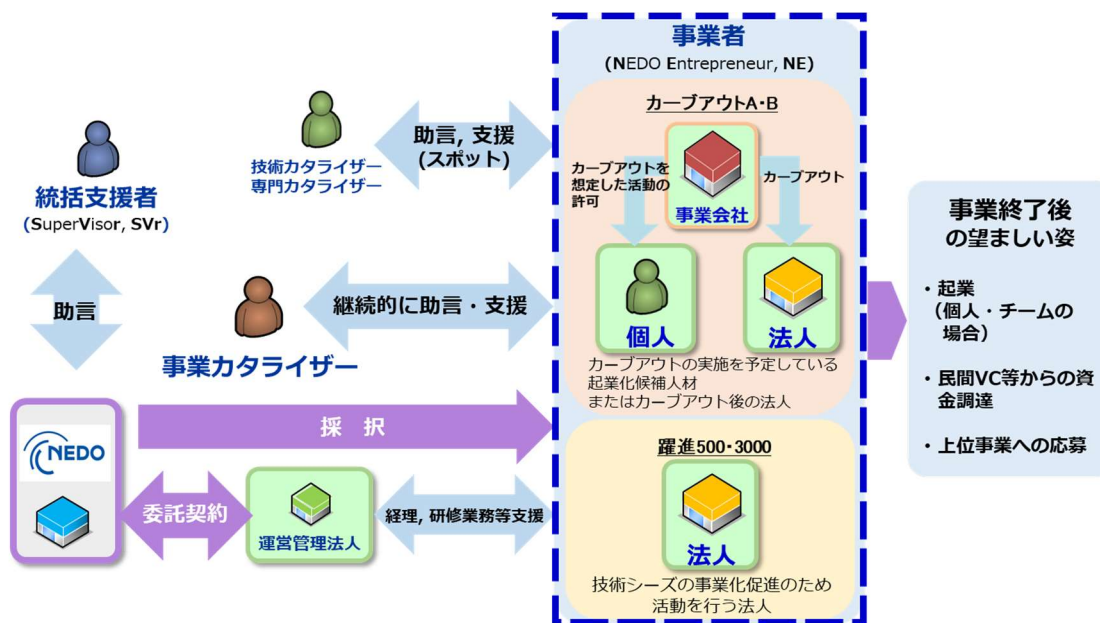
統括支援者
(SuperVisor, SVr)

技術カタライザー
専門カタライザー

助言, 支援
(スポット)

助言

事業カタライザー

継続的に助言・支援

NEDO

採　択

委託契約

運営管理法人

経理, 研修業務等支援

事業者
(NEDO Entrepreneur, NE)

カーブアウトA・B

カーブアウトを想定した活動の許可

事業会社

カーブアウト

個人

法人

カーブアウトの実施を予定している起業化候補人材
またはカーブアウト後の法人

躍進500・3000

法人

技術シーズの事業化促進のため活動を行う法人

事業終了後
の望ましい姿

・起業
（個人・チームの場合）

・民間VC等からの資金調達

・上位事業への応募